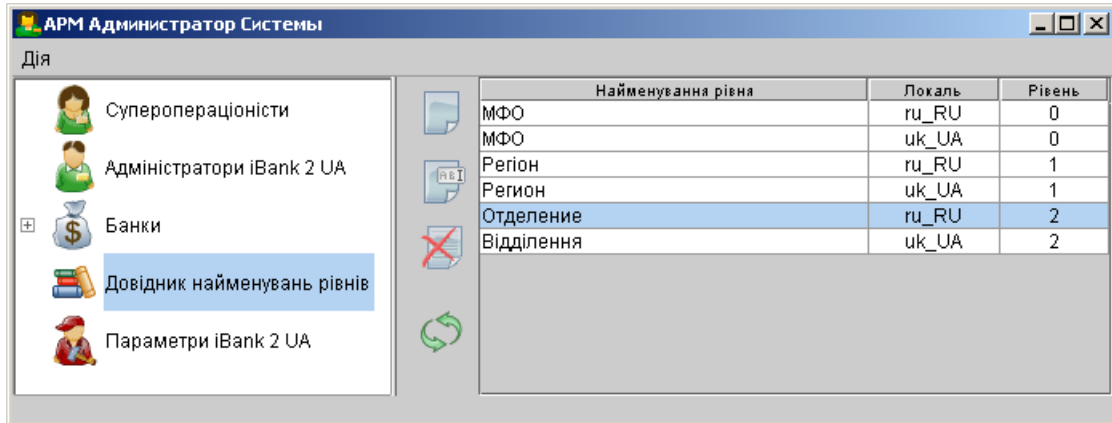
АРМ Администратор Системы

Дія

Супероператори
Адміністратори iBank 2 UA
Банки
Довідник найменувань рівнів
Параметри iBank 2 UA

| Найменування рівня | Локаль | Рівень |
|---|---|---|
| МФО | ru_RU | 0 |
| МФО | uk_UA | 0 |
| Регіон | ru_RU | 1 |
| Регион | uk_UA | 1 |
| Отделение | ru_RU | 2 |
| Відділення | uk_UA | 2 |